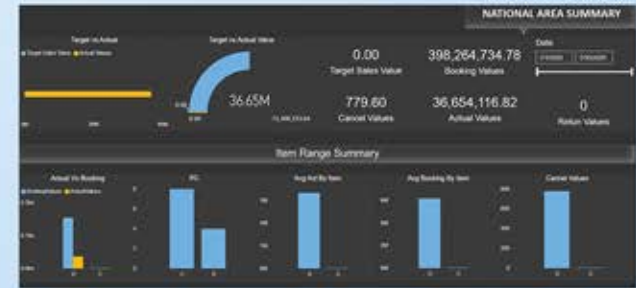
NATIONAL AREA SUMMARY

Target vs Actual

Target vs Actual Value

36.65M

0.00

Target Sales Value

398,264,734.78

Booking Values

Date

779.60

Cancel Values

36,654,116.82

Actual Values

0

Return Values

Item Range Summary

Actual Vs Booking

PG

Avg Act By Item

Avg Booking By Item

Cancel Values